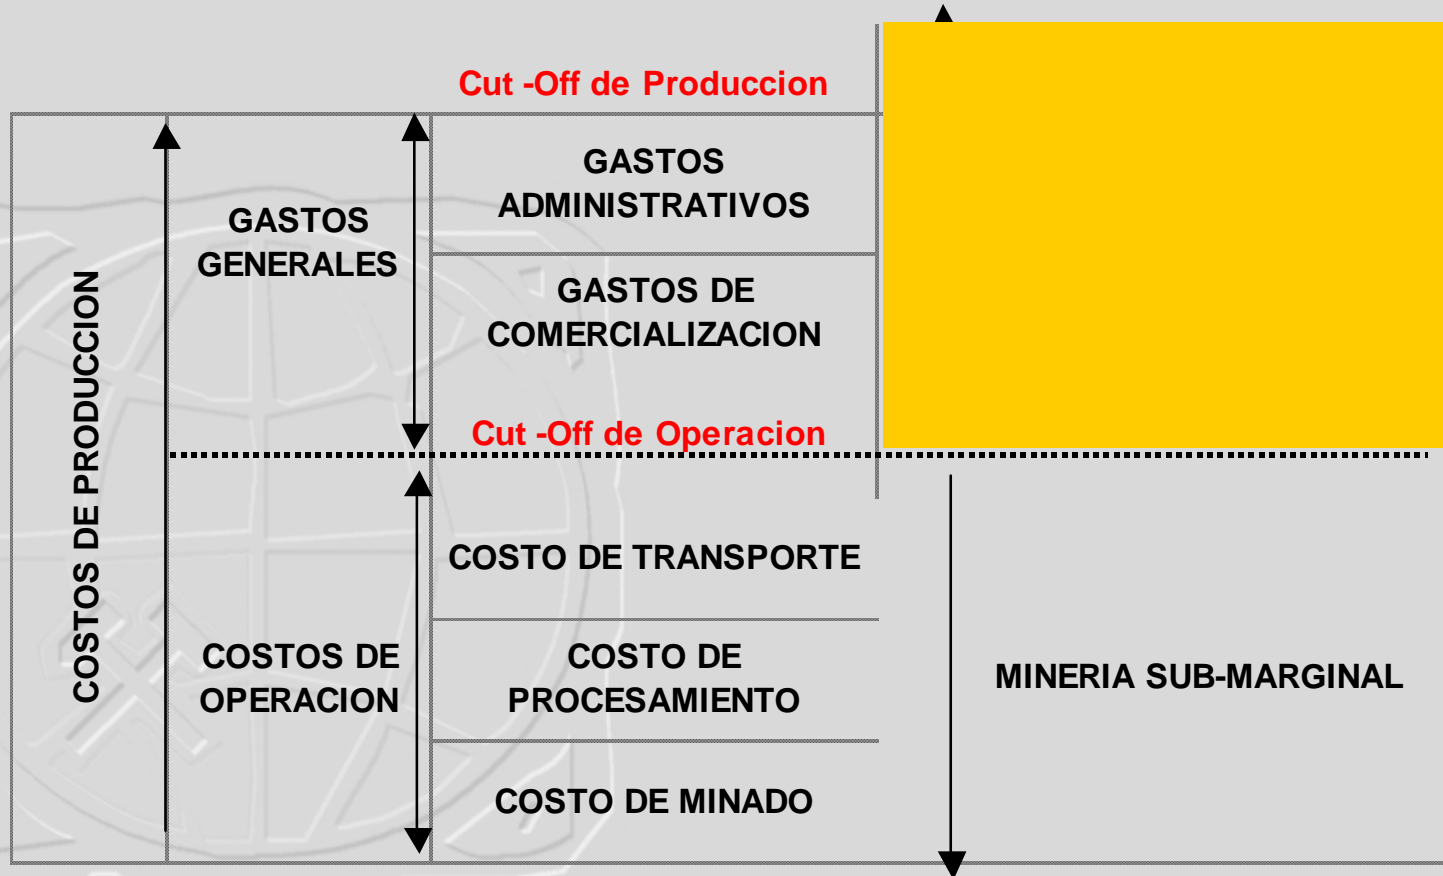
Cut -Off de Produccion

COSTOS DE PRODUCCION

GASTOS GENERALES

GASTOS ADMINISTRATIVOS

GASTOS DE COMERCIALIZACION

Cut -Off de Operacion

COSTOS DE OPERACION

COSTO DE TRANSPORTE

COSTO DE PROCESAMIENTO

COSTO DE MINADO

MINERIA SUB-MARGINAL